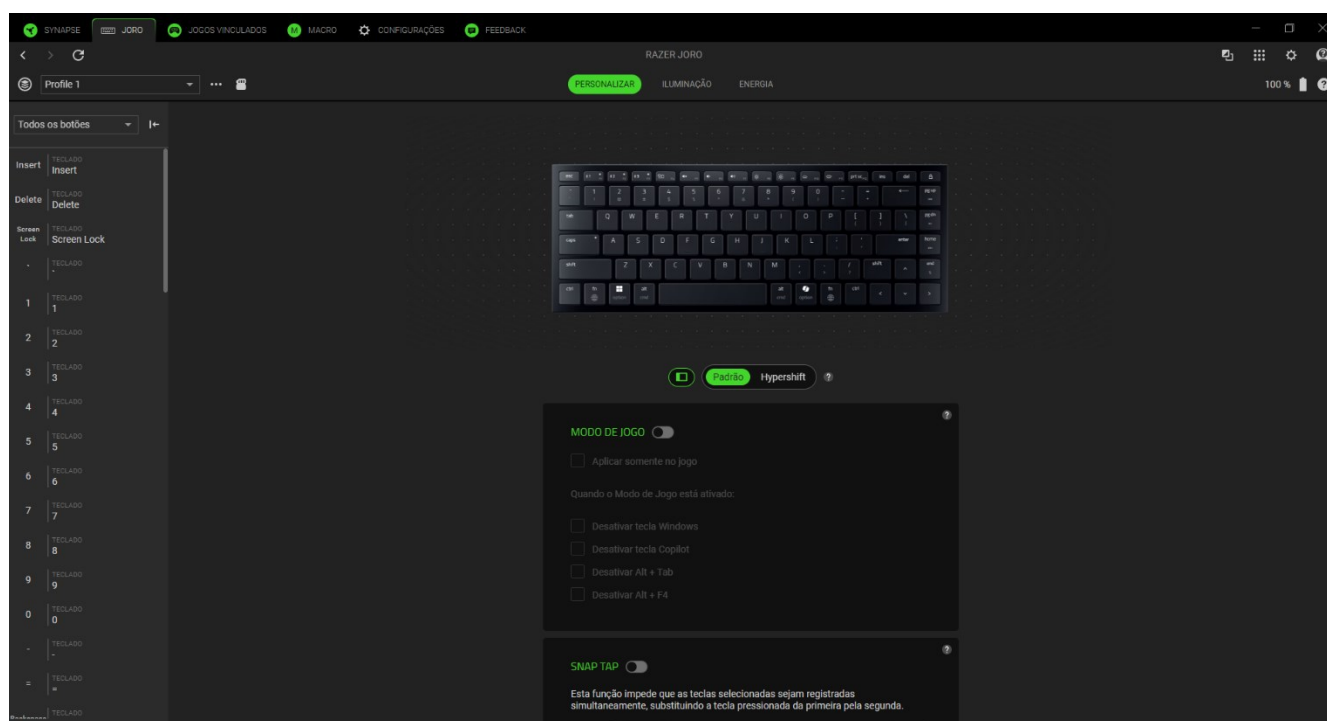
SYNAPSE JORO JOGOS VINCULADOS MACRO CONFIGURAÇÕES FEEDBACK

RAZER JORO

Profile 1

PERSONALIZAR ILUMINAÇÃO ENERGIA

100 %

Todos os botões

Insert TECLADO Insert
Delete TECLADO Delete
Screen Lock TECLADO Screen Lock
` TECLADO `
1 TECLADO 1
2 TECLADO 2
3 TECLADO 3
4 TECLADO 4
5 TECLADO 5
6 TECLADO 6
7 TECLADO 7
8 TECLADO 8
9 TECLADO 9
0 TECLADO 0
- TECLADO -
= TECLADO =
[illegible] TECLADO

esc f1 f2 f3 f4 f5 f6 f7 f8 f9 f10 f11 f12 prt sc ins del
` 1 2 3 4 5 6 7 8 9 0 - = pg up
tab Q W E R T Y U I O P [ ] \ pg dn
caps A S D F G H J K L ; ' enter home
shift Z X C V B N M , . / shift end
ctrl fn alt alt fn ctrl

Padrão Hypershift

MODO DE JOGO

Aplicar somente no jogo

Quando o Modo de Jogo está ativado:

Desativar tecla Windows
Desativar tecla Copilot
Desativar Alt + Tab
Desativar Alt + F4

SNAP TAP

Esta função impede que as teclas selecionadas sejam registradas simultaneamente, substituindo a tecla pressionada da primeira pela segunda.